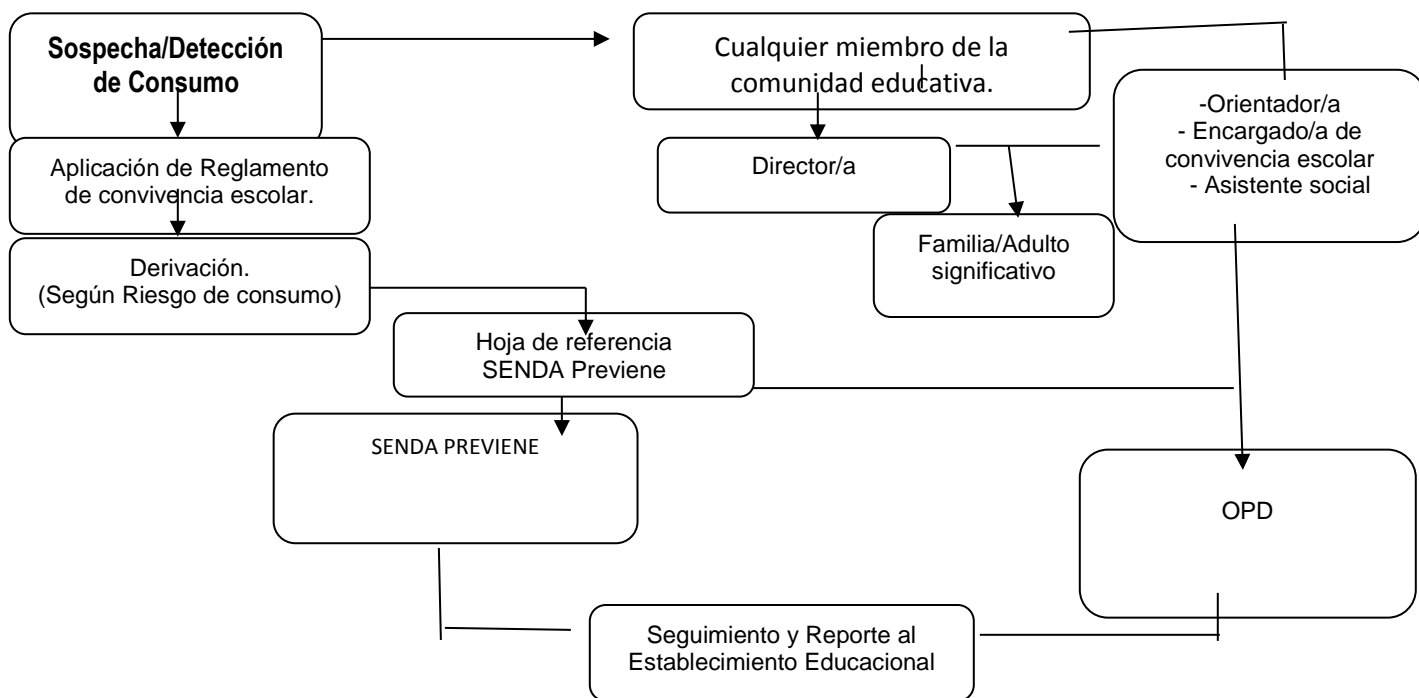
Sospecha/Detección de Consumo

Cualquier miembro de la comunidad educativa.

-Orientador/a
- Encargado/a de convivencia escolar
- Asistente social

Aplicación de Reglamento de convivencia escolar.

Director/a

Familia/Adulto significativo

Derivación.
(Según Riesgo de consumo)

Hoja de referencia SENDA Previene

SENDA PREVIENE

OPD

Seguimiento y Reporte al Establecimiento Educacional